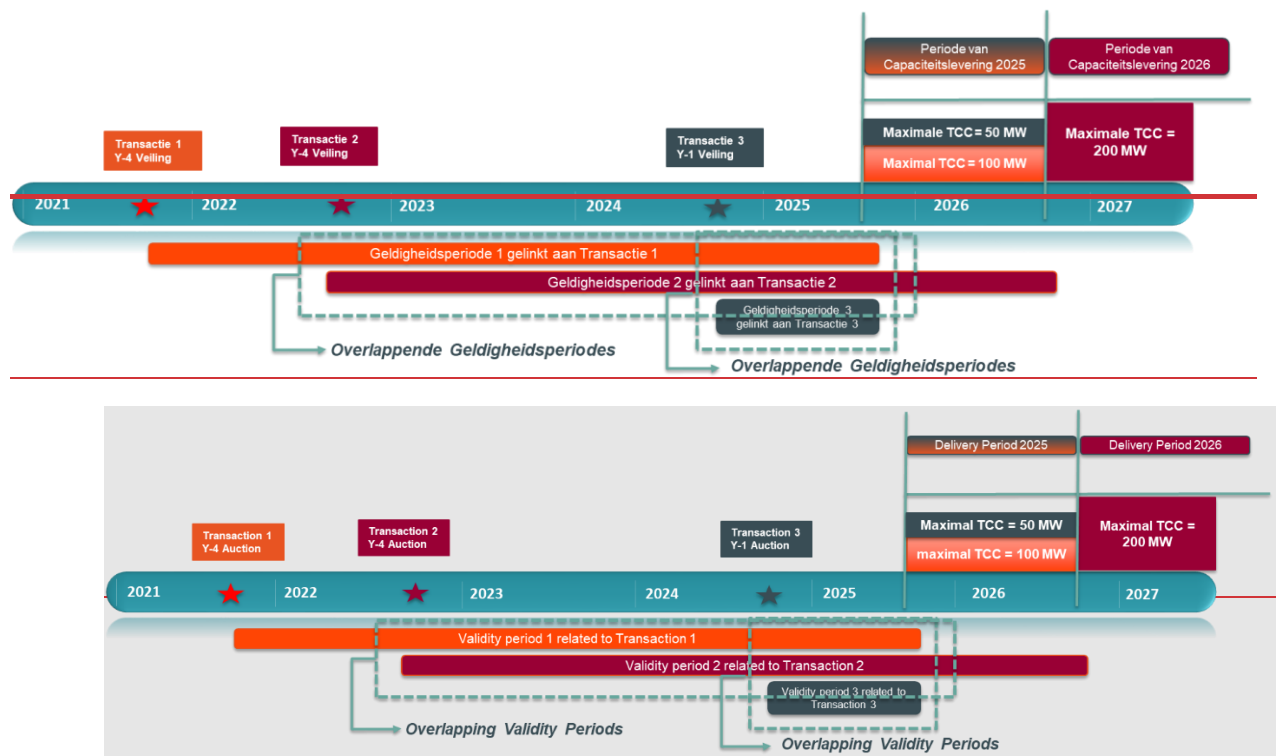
Periode van Capaciteitslevering 2025

Periode van Capaciteitslevering 2026

Transactie 1 Y-4 Veiling

Transactie 2 Y-4 Veiling

Transactie 3 Y-1 Veiling

Maximale TCC = 50 MW

Maximal TCC = 100 MW

Maximale TCC = 200 MW

2021

2022

2023

2024

2025

2026

2027

Geldigheidsperiode 1 gelinkt aan Transactie 1

Geldigheidsperiode 2 gelinkt aan Transactie 2

Geldigheidsperiode 3 gelinkt aan Transactie 3

Overlappende Geldigheidsperiodes

Overlappende Geldigheidsperiodes

Delivery Period 2025

Delivery Period 2026

Transaction 1 Y-4 Auction

Transaction 2 Y-4 Auction

Transaction 3 Y-1 Auction

Maximal TCC = 50 MW

maximal TCC = 100 MW

Maximal TCC = 200 MW

2021

2022

2023

2024

2025

2026

2027

Validity period 1 related to Transaction 1

Validity period 2 related to Transaction 2

Validity period 3 related to Transaction 3

Overlapping Validity Periods

Overlapping Validity Periods